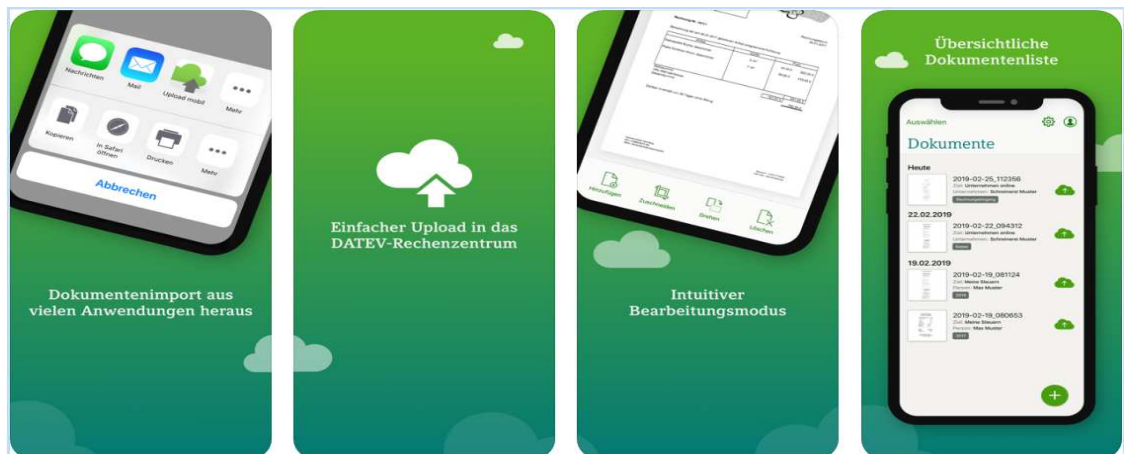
Nachrichten
Mail
Upload mobil
Mehr
Kopieren
In Safari öffnen
Drucken
Mehr
Abbrechen

Dokumentenimport aus vielen Anwendungen heraus

Einfacher Upload in das DATEV-Rechenzentrum

Hinzufügen
Zuschneiden
Drehen
Löschen

Intuitiver Bearbeitungsmodus

Übersichtliche Dokumentenliste

Auswählen
Dokumente
Heute
2019-02-25_112356
Ziel: Unternehmen online
Unternehmen: Schreinerei Muster
Rechnungseingang
22.02.2019
2019-02-22_094312
Ziel: Unternehmen online
Unternehmen: Schreinerei Muster
Kasse
19.02.2019
2019-02-19_081124
Ziel: Meine Steuern
Person: Max Muster
2018
2019-02-19_080653
Ziel: Meine Steuern
Person: Max Muster
2017